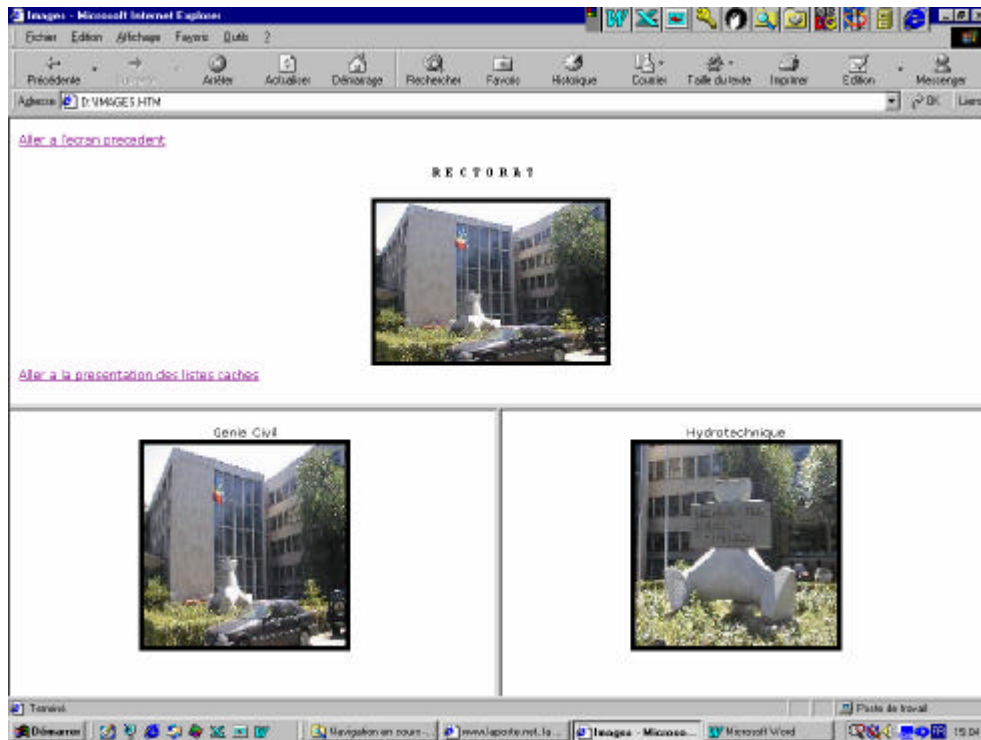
Images - Microsoft Internet Explorer

Fichier Edition Affichage Favoris Outils ?

Précédente Suivante Arrêter Actualiser Démarrage Rechercher Favoris Historique Courrier Taille du texte Imprimer Edition Messenger

Adresse D:\IMAGES.HTM OK Liens

Aller a l'ecran precedent

R E C T O R A T

Aller a la presentation des listes caches

Genie Civil

Hydrotechnique

Terminé

Poste de travail

Démarrer

Navigation en cours...

www.laposte.net, la...

Images - Microso...

Microsoft Word

15:04